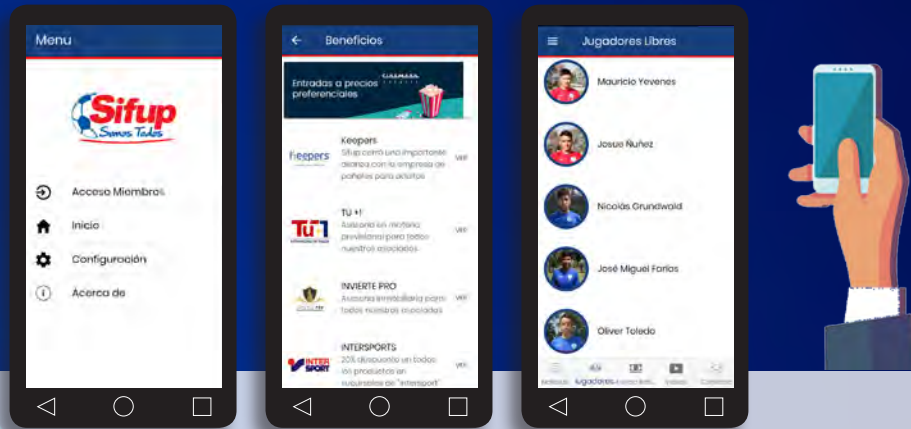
Menu

Sifup
Somos Todos

Acceso Miembros

Inicio

Configuración

Acerca de

Beneficios

Entradas a precios preferenciales

Keepers
Sifup cerró una importante alianza con la empresa de pañales para adultos
Ver

TU +1
Asesoría en materia previsional para todos nuestros asociados
Ver

INVIERTE PRO
Asesoría inmobiliaria para todos nuestros asociados
Ver

INTERSPORTS
20% descuento en todos los productos en sucursales de "intersport"
Ver

Jugadores Libres

Mauricio Yevenes

Josué Ñuñez

Nicolás Grundwald

José Miguel Farías

Oliver Toledo

Noticias
Jugadores
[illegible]
Videos
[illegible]